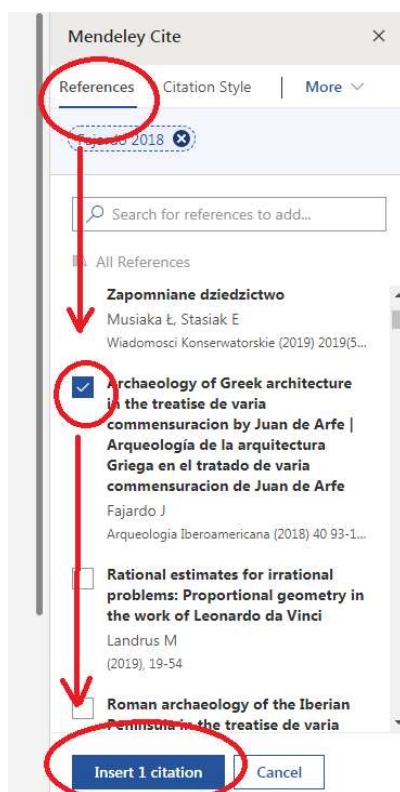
Mendeley Cite ×

References Citation Style | More

Fajardo 2018

Search for references to add...

All References

Zapomniane dziedzictwo
Musiaka Ł, Stasiak E
Wiadomosci Konserwatorskie (2019) 2019(5...

Archaeology of Greek architecture in the treatise de varia commensuracion by Juan de Arfe | Arqueología de la arquitectura Griega en el tratado de varia commensuracion de Juan de Arfe
Fajardo J
Arqueologia Iberoamericana (2018) 40 93-1...

Rational estimates for irrational problems: Proportional geometry in the work of Leonardo da Vinci
Landrus M
(2019), 19-54

Roman archaeology of the Iberian Peninsula in the treatise de varia

Insert 1 citation Cancel